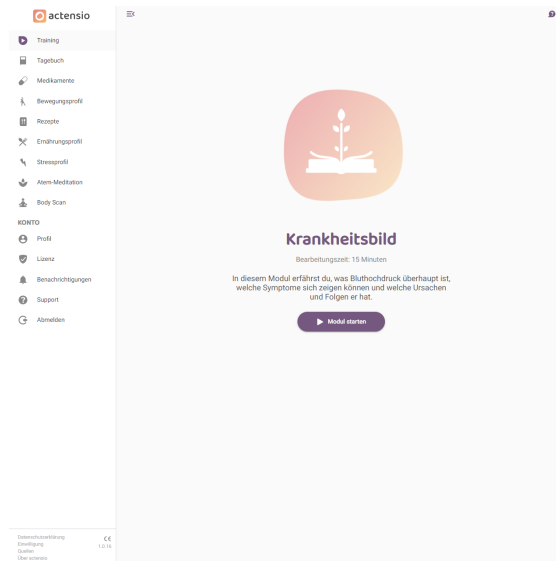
actensio

Training
Tagebuch
Medikamente
Bewegungsprofil
Rezepte
Ernährungsprofil
Stressprofil
Atem-Meditation
Body Scan

KONTO
Profil
Lizenz
Benachrichtigungen
Support
Abmelden

Datenschutzerklärung
Einwilligung
Quellen
Über actensio
CE
1.0.16

Krankheitsbild

Bearbeitungszeit: 15 Minuten

In diesem Modul erfährst du, was Bluthochdruck überhaupt ist, welche Symptome sich zeigen können und welche Ursachen und Folgen er hat.

Modul starten